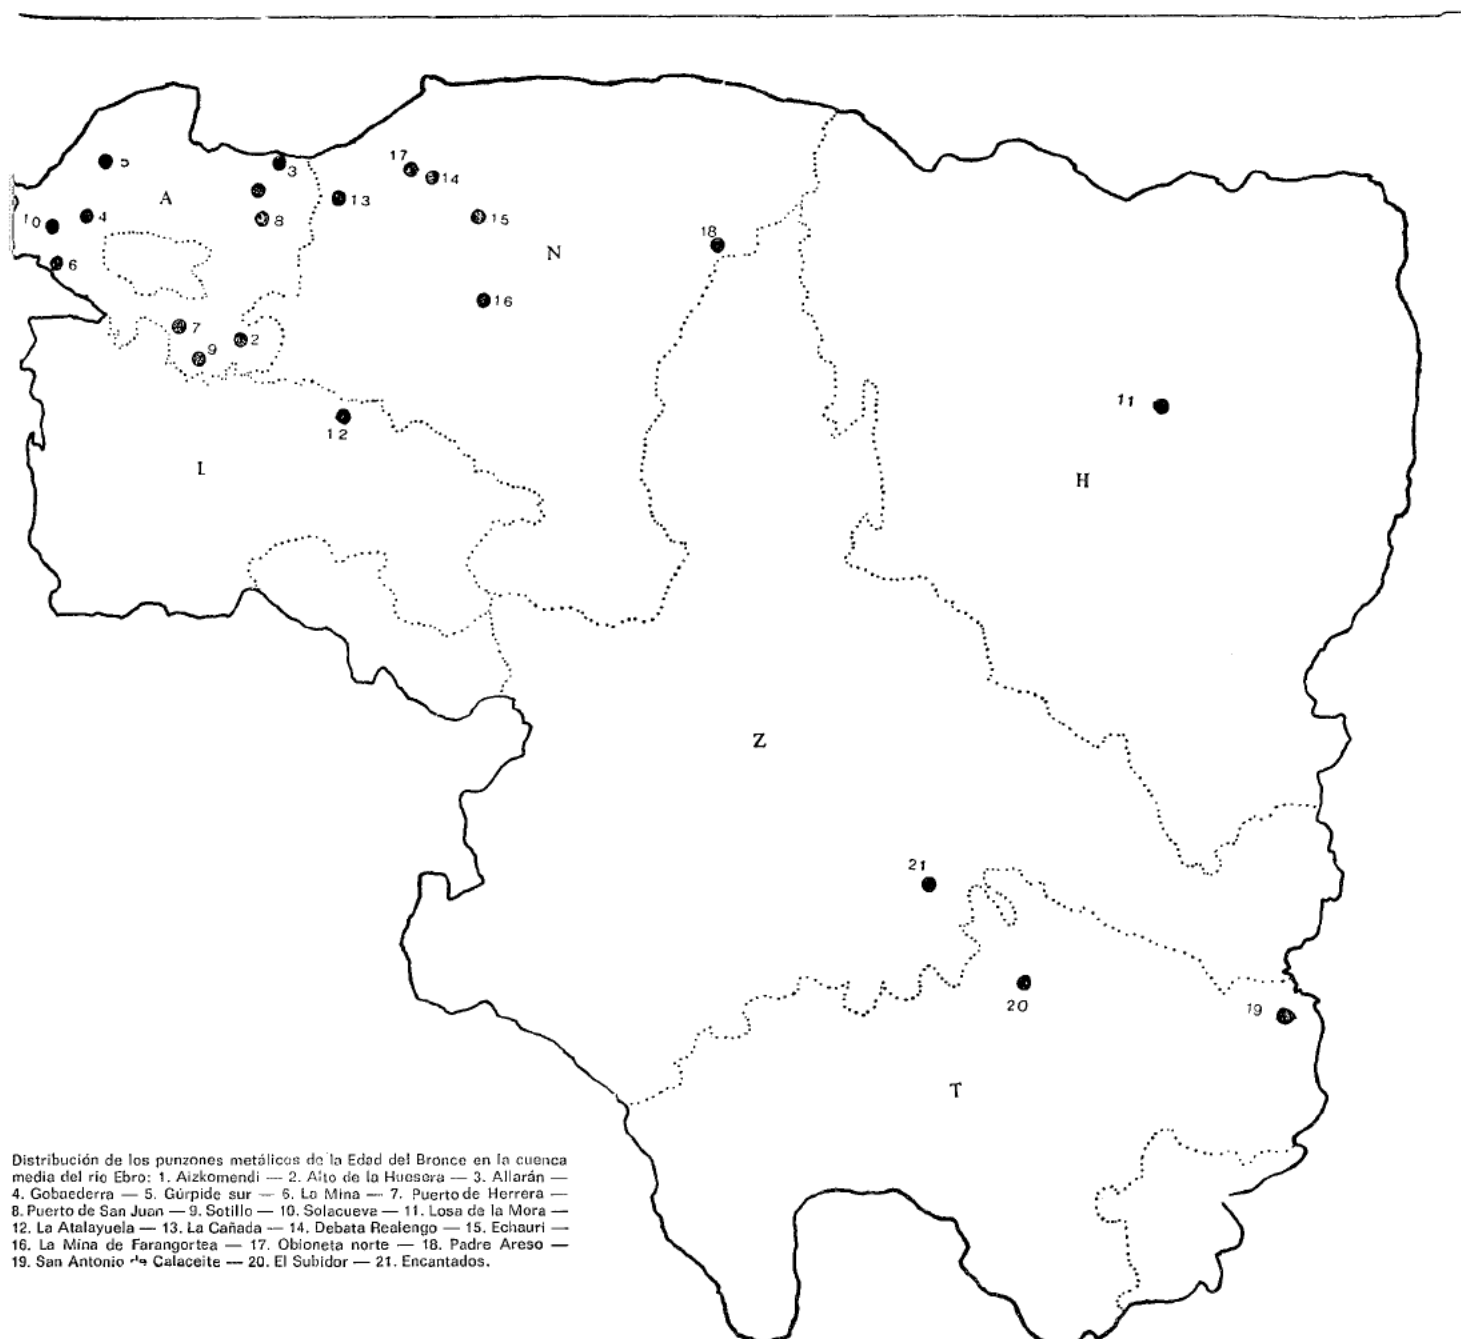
5
A
3
17
14
13
10
4
8
15
18
N
6
16
7
2
9
11
12
L
H
Z
21
20
19
T

Distribución de los punzones metálicos de la Edad del Bronce en la cuenca media del río Ebro: 1. Aizkomendi — 2. Alto de la Huesera — 3. Allarán — 4. Gobaederra — 5. Gúrpide sur — 6. La Mina — 7. Puerto de Herrera — 8. Puerto de San Juan — 9. Sotillo — 10. Solacueva — 11. Losa de la Mora — 12. La Atalayuela — 13. La Cañada — 14. Debata Realengo — 15. Echauri — 16. La Mina de Farangortea — 17. Obioneta norte — 18. Padre Areso — 19. San Antonio de Calaceite — 20. El Subidor — 21. Encantados.